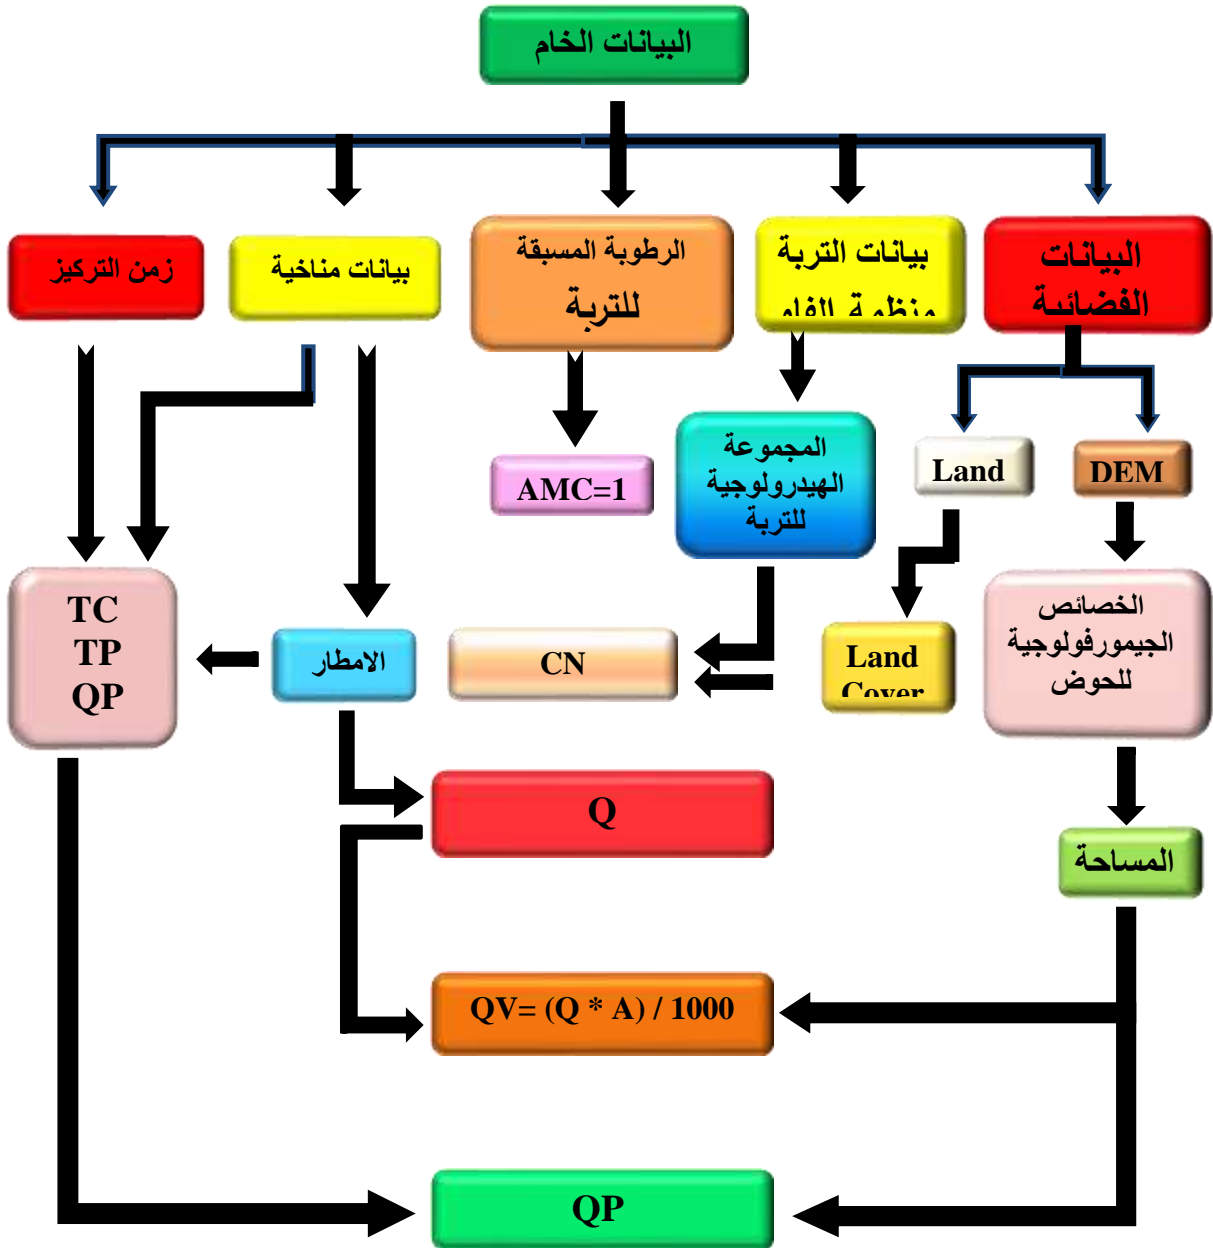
البيانات الخام

البيانات الفضائية

بيانات التربة منظمة الفاو

الرطوبة المسبقة للتربة

بيانات مناخية

زمن التركيز

DEM

Land

المجموعة الهيدرولوجية للتربة

AMC=1

الخصائص الجيمورفولوجية للحوض

Land Cover

CN

الامطار

TC
TP
QP

المساحة

Q

QV= (Q * A) / 1000

QP